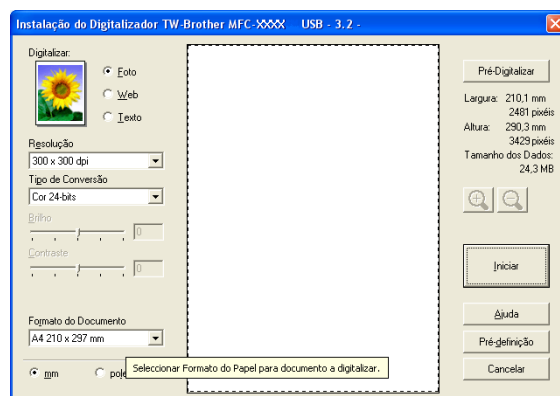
Instalação do Digitalizador TW-Brother MFC-XXXX USB - 3.2 -

Digitalizar:

Foto

Web

Texto

Resolução

300 x 300 dpi

Tipo de Conversão

Cor 24-bits

Brilho

0

Contraste

0

Formato do Documento

A4 210 x 297 mm

mm

pol

Seleccionar Formato do Papel para documento a digitalizar.

Pré-Digitalizar

Largura: 210,1 mm
2481 pixéis
Altura: 290,3 mm
3429 pixéis
Tamanho dos Dados:
24,3 MB

Iniciar

Ajuda

Pré-definição

Cancelar